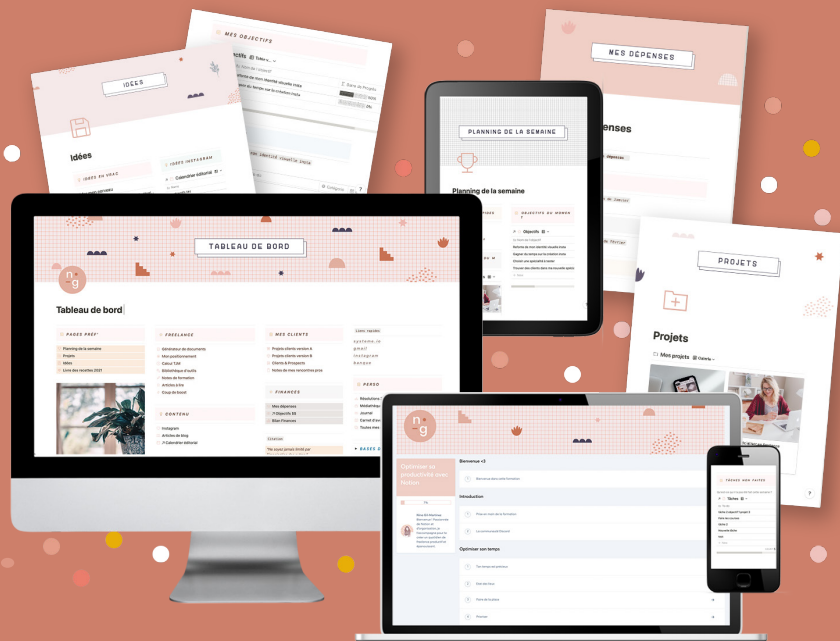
MES OBJECTIFS

IDÉES

Idées

IDÉES EN VRAC

IDÉES INSTAGRAM

Calendrier éditorial

MES DÉPENSES

PLANNING DE LA SEMAINE

Planning de la semaine

OBJECTIFS DU MOMENT

Objectifs

TABLEAU DE BORD

Tableau de bord

PAGES PREF'

Planning de la semaine
Projets
Idées
Livre des recettes 2021

FREELANCE

Générateur de documents
Mon positionnement
Calcul TJM
Bibliothèque d'outils
Notes de formation
Articles à lire
Coup de boost

CONTENU

Instagram
Articles de blog
Calendrier éditorial

MES CLIENTS

Projets clients version A
Projets clients version B
Clients & Prospects
Notes de mes rencontres pros

FINANCES

Mes dépenses
Objectifs CA
Bilan Finances

Liens rapides

gmail
instagram
banque

PERSO

Journal

PROJETS

Projets

Mes projets

Optimiser sa productivité avec Notion

Bienvenue <3

Introduction

Optimiser son temps

TÂCHES NON FAITES

Tâches